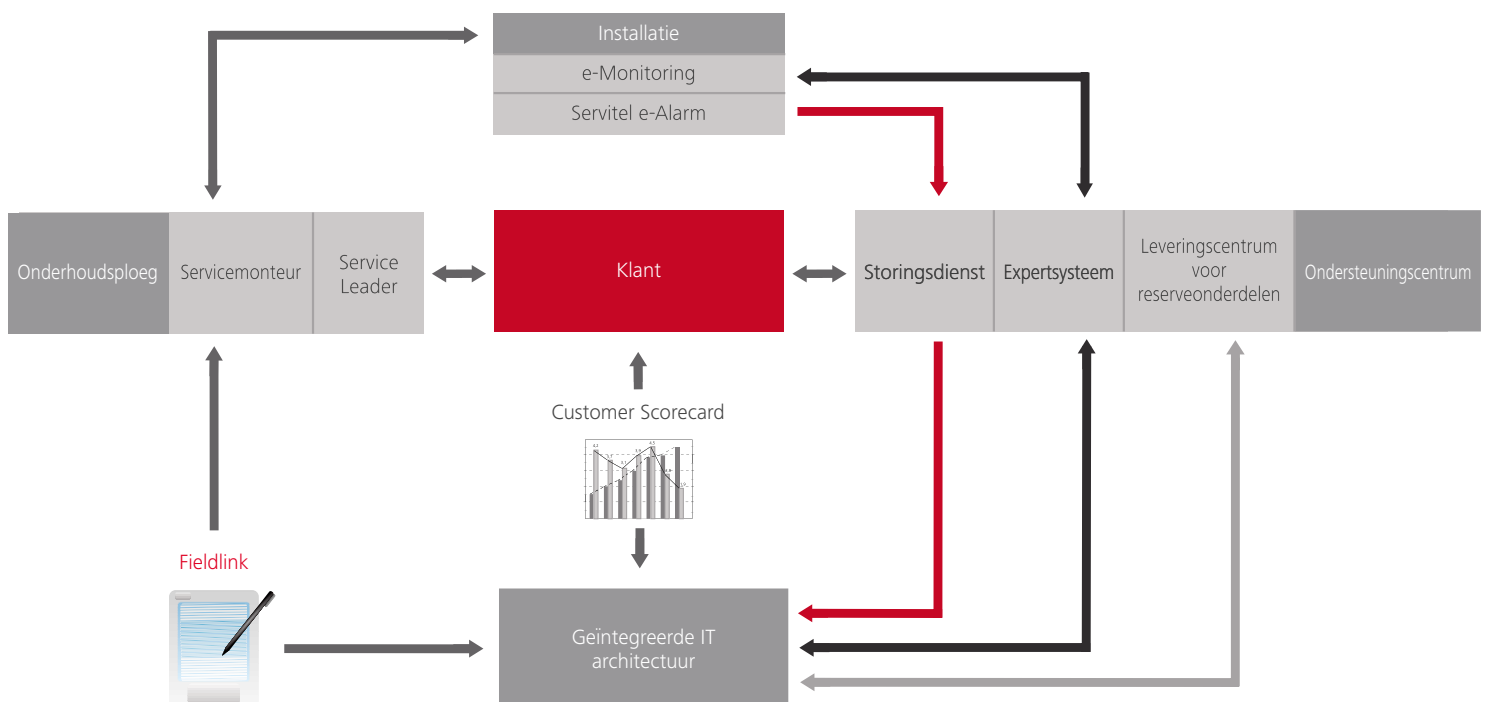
Installatie
e-Monitoring
Servitel e-Alarm

Onderhoudsploeg
Servicemonteur
Service Leader

Klant

Storingsdienst
Expertsysteem
Leveringscentrum voor reserveonderdelen
Ondersteuningscentrum

Customer Scorecard

Fieldlink

Geïntegreerde IT architectuur